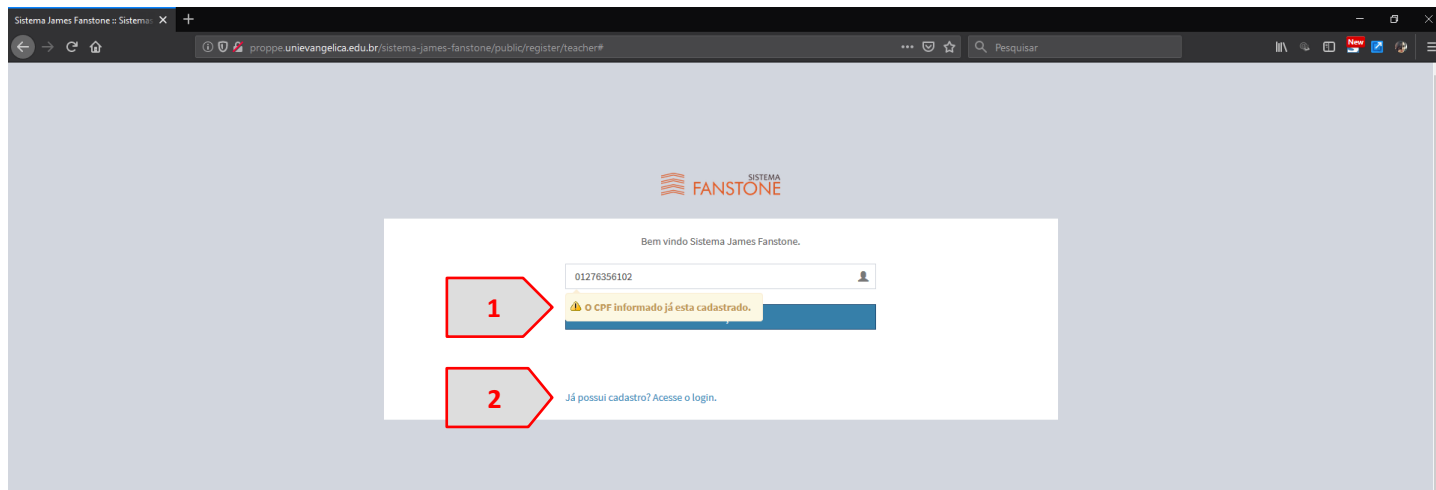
Sistema James Fanstone :: Sistema ×
+
proppe.unievangelica.edu.br/sistema-james-fanstone/public/register/teacher#
Pesquisar
New

SISTEMA
FANSTONE

Bem vindo Sistema James Fanstone.

01276356102

1

O CPF informado já esta cadastrado.

2

Já possui cadastro? Acesse o login.